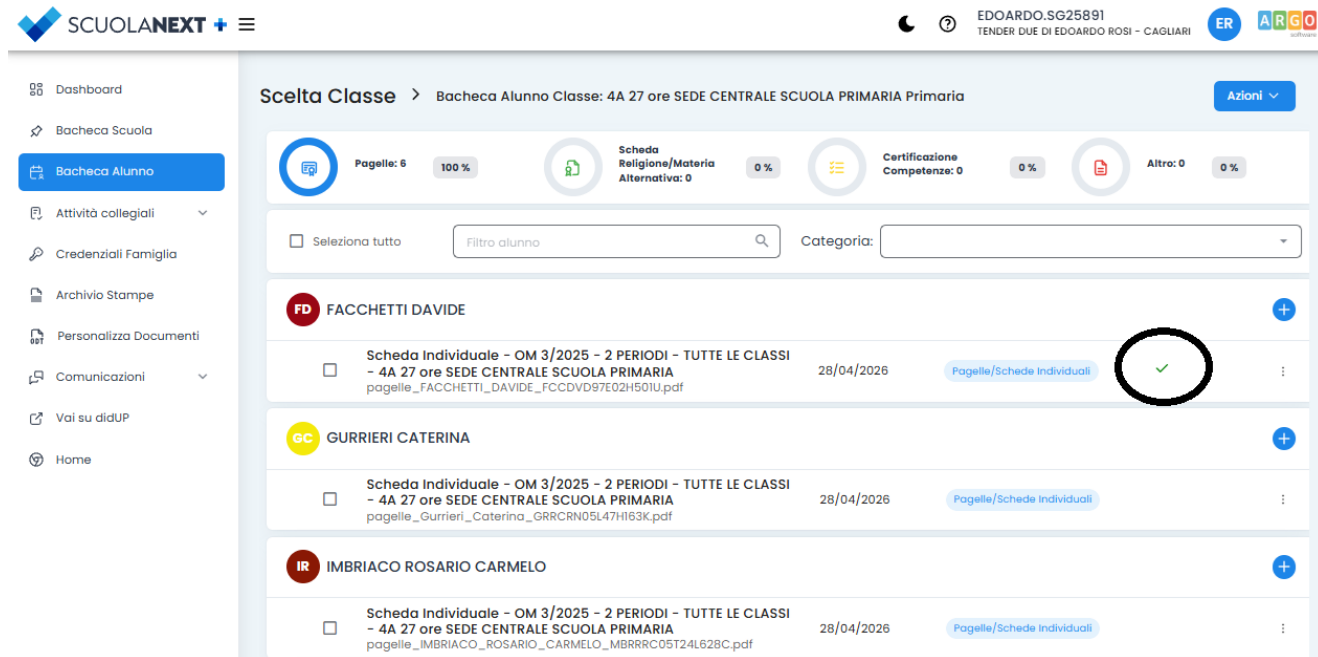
SCUOLANEXT +

EDOARDO.SG25891
TENDER DUE DI EDOARDO ROSI - CAGLIARI

ER

ARGO software

Dashboard
Bacheca Scuola
Bacheca Alunno
Attività collegiali
Credenziali Famiglia
Archivio Stampe
Personalizza Documenti
Comunicazioni
Vai su didUP
Home

Scelta Classe > Bacheca Alunno Classe: 4A 27 ore SEDE CENTRALE SCUOLA PRIMARIA Primaria

Azioni

Pagelle: 6 100 %
Scheda Religione/Materia Alternativa: 0 0 %
Certificazione Competenze: 0 0 %
Altro: 0 0 %

Seleziona tutto
Filtro alunno
Categoria:

FD FACCHETTI DAVIDE

Scheda Individuale - OM 3/2025 - 2 PERIODI - TUTTE LE CLASSI - 4A 27 ore SEDE CENTRALE SCUOLA PRIMARIA
pagelle_FACCHETTI_DAVIDE_FCCDVD97E02H501U.pdf
28/04/2026
Pagelle/Schede Individuali

GC GURRIERI CATERINA

Scheda Individuale - OM 3/2025 - 2 PERIODI - TUTTE LE CLASSI - 4A 27 ore SEDE CENTRALE SCUOLA PRIMARIA
pagelle_Gurrieri_Caterina_GRRCRN05L47H163K.pdf
28/04/2026
Pagelle/Schede Individuali

IR IMBRIACO ROSARIO CARMELO

Scheda Individuale - OM 3/2025 - 2 PERIODI - TUTTE LE CLASSI - 4A 27 ore SEDE CENTRALE SCUOLA PRIMARIA
pagelle_IMBRIACO_ROSARIO_CARMELO_MBRRRC05T24L628C.pdf
28/04/2026
Pagelle/Schede Individuali